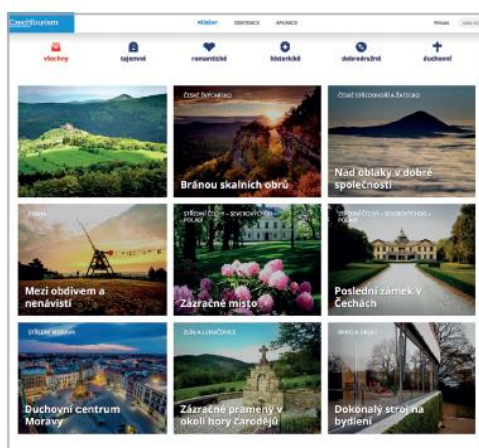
CzechTourism

Příběhy DESTINACE APLIKACE

Prihlásit

všechny tajemné romantické historické dobrodružné duchovní

ČESKÉ ŠVÝCARSKO

Bránou skalních obrů

ČESKÉ STŘEDOHOŘÍ A ŽATECKO

Nad oblaky v dobré společnosti

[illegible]

Mezi obdivem a nenávistí

STŘEDNÍ ČECHY – SEVEROVÝCHOD – POLABÍ

Zázračné místo

STŘEDNÍ ČECHY – SEVEROVÝCHOD – POLABÍ

Poslední zámek v Čechách

STŘEDNÍ MORAVA

Duchovní centrum Moravy

ZLÍN A LUHAČOVICE

Zázračné prameny v okolí hory čarodějů

BRNO A OKOLÍ

Dokonalý stroj na bydlení